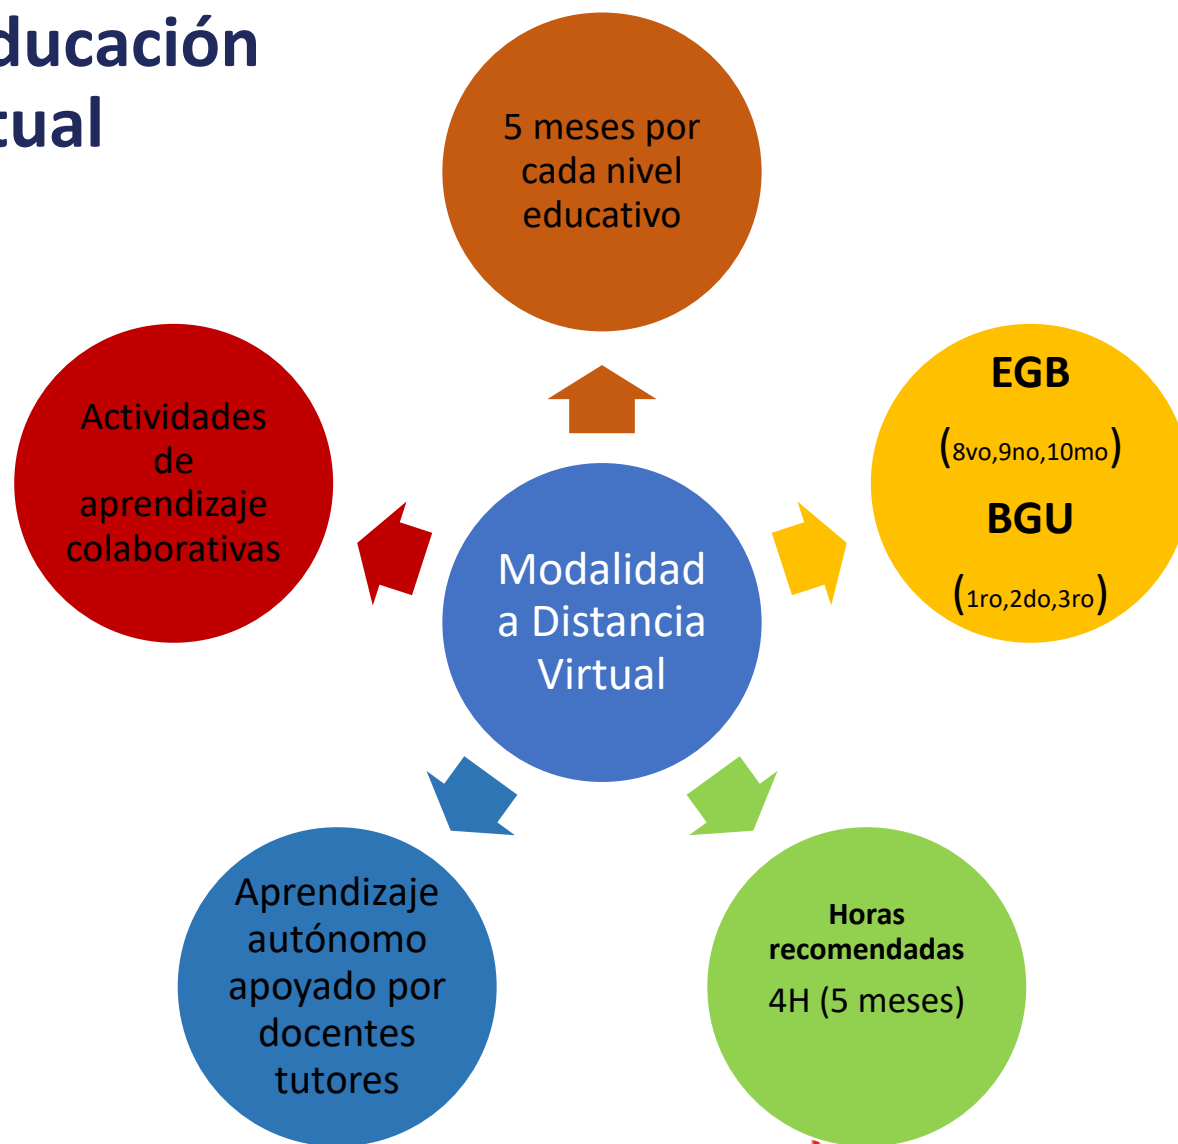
ducación
tual

5 meses por cada nivel educativo

Actividades de aprendizaje colaborativas

EGB
(8vo,9no,10mo)
BGU
(1ro,2do,3ro)

Modalidad a Distancia Virtual

Aprendizaje autónomo apoyado por docentes tutores

Horas recomendadas
4H (5 meses)